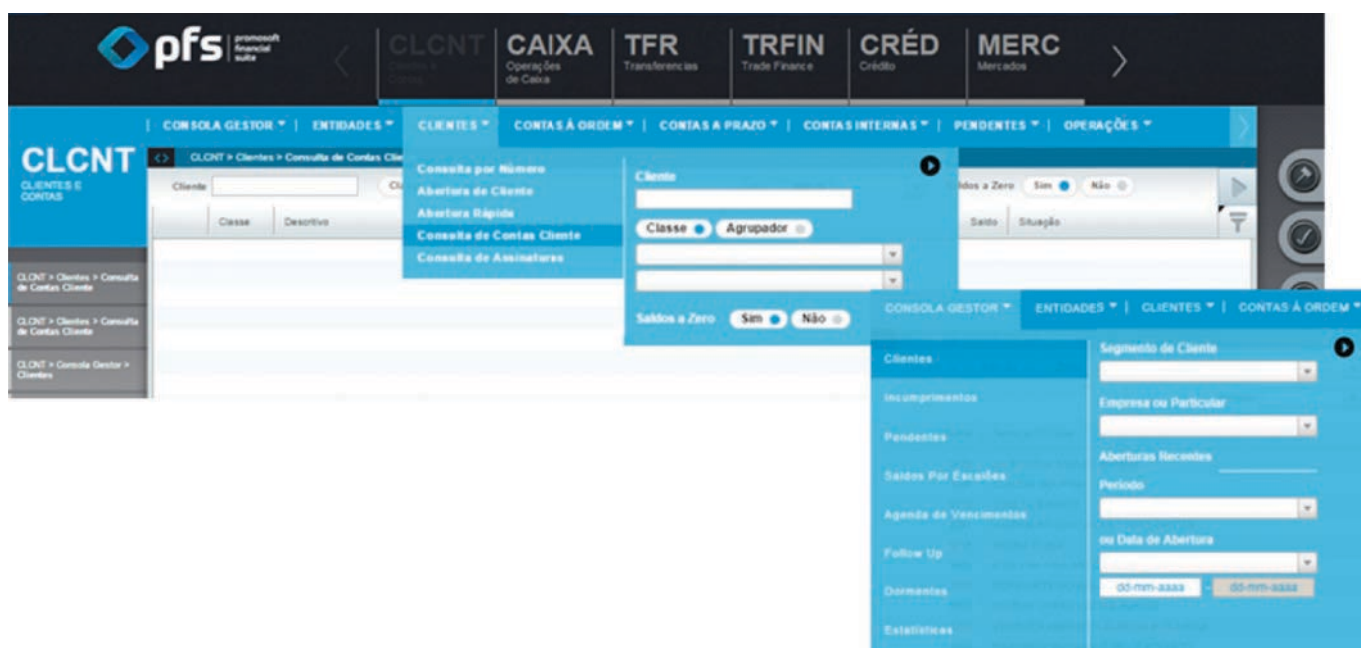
pfs promosoft financial suite

CLCNT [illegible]

CAIXA Operações de Caixa

TFR Transferencias

TRFIN Trade Finance

CRÉD Crédito

MERC Mercados

CONSOLA GESTOR ▾ | ENTIDADES ▾ | CLIENTES ▾ | CONTAS À ORDEM ▾ | CONTAS A PRAZO ▾ | CONTAS INTERNAS ▾ | PENDENTES ▾ | OPERAÇÕES ▾

CLCNT
CLIENTES E CONTAS

CLCNT > Clientes > Consulta de Contas Clie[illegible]

Cliente

Classe | Descritivo

Saldos a Zero Sim Não

Saldo | Situação

CLCNT > Clientes > Consulta de Contas Cliente

CLCNT > Clientes > Consulta de Contas Cliente

CLCNT > Consola Gestor > Clientes

Consulta por Número
Abertura de Cliente
Abertura Rápida
Consulta de Contas Cliente
Consulta de Assinaturas

Cliente

Classe Agrupador

Saldos a Zero Sim Não

CONSOLA GESTOR ▾ ENTIDADES ▾ | CLIENTES ▾ | CONTAS À ORDEM ▾

Clientes
Incumprimentos
Pendentes
Saldos Por Escalões
Agenda de Vencimentos
Follow Up
Dormentes
Estatísticas

Segmento de Cliente

Empresa ou Particular

Aberturas Recentes

Período

ou Data de Abertura

dd-mm-aaaa - dd-mm-aaaa